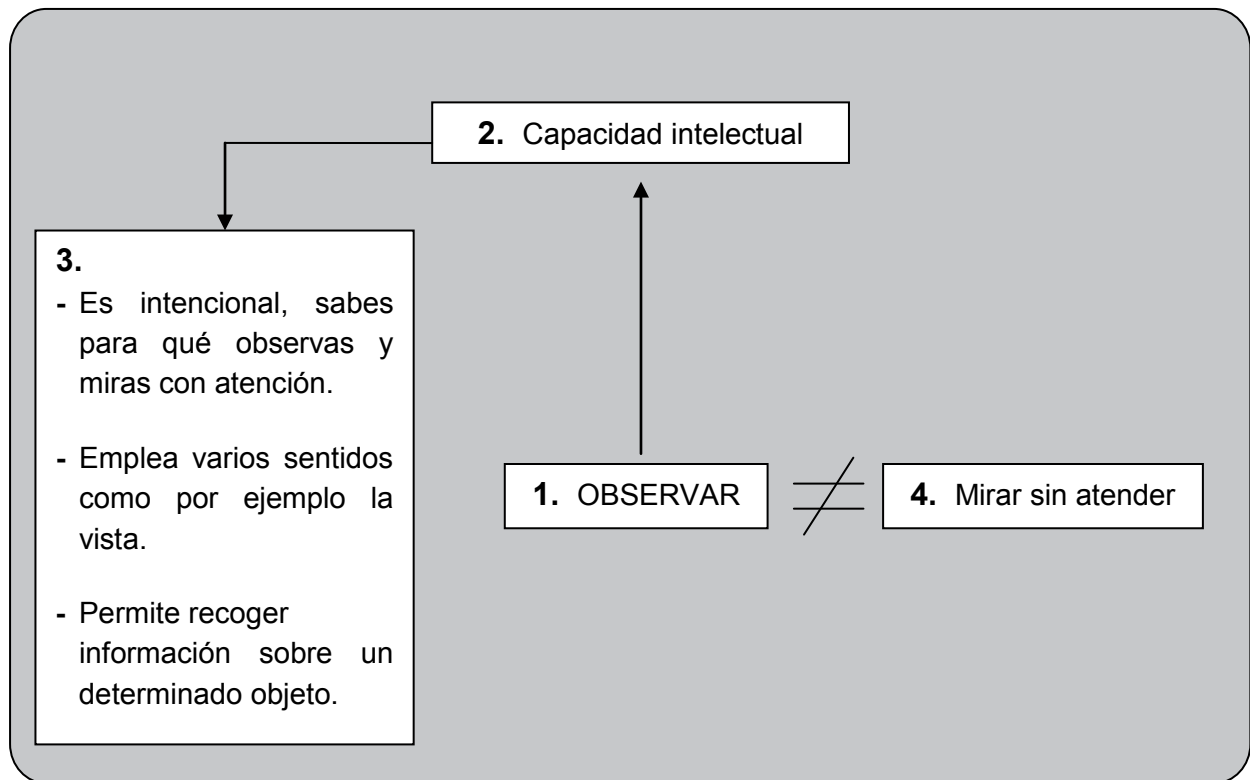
**2.** Capacidad intelectual

**3.**
- Es intencional, sabes para qué observas y miras con atención.

- Emplea varios sentidos como por ejemplo la vista.

- Permite recoger información sobre un determinado objeto.

**1.** OBSERVAR $\neq$ **4.** Mirar sin atender